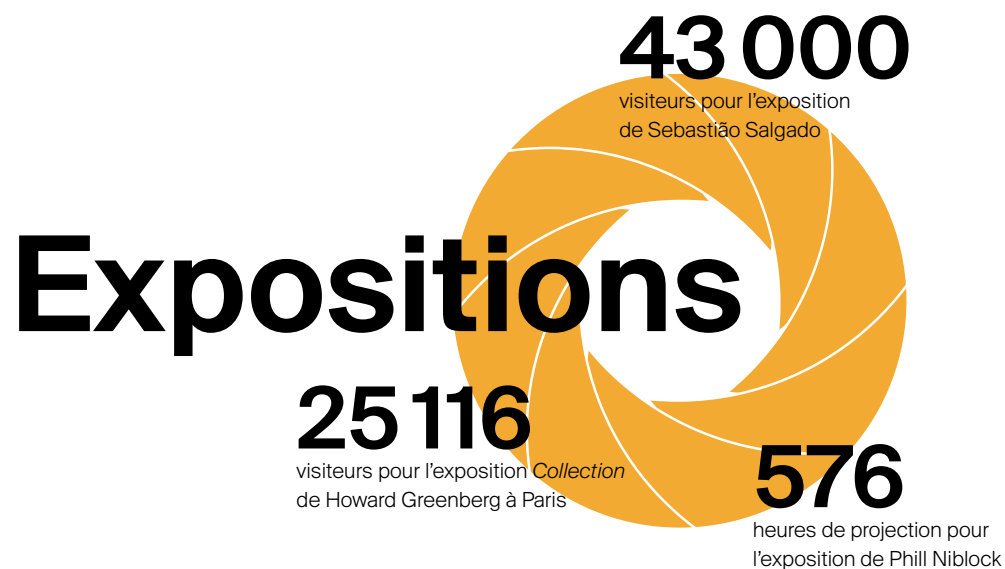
43 000
visiteurs pour l’exposition de Sebastião Salgado

Expositions

25 116
visiteurs pour l’exposition *Collection* de Howard Greenberg à Paris

576
heures de projection pour l’exposition de Phill Niblock